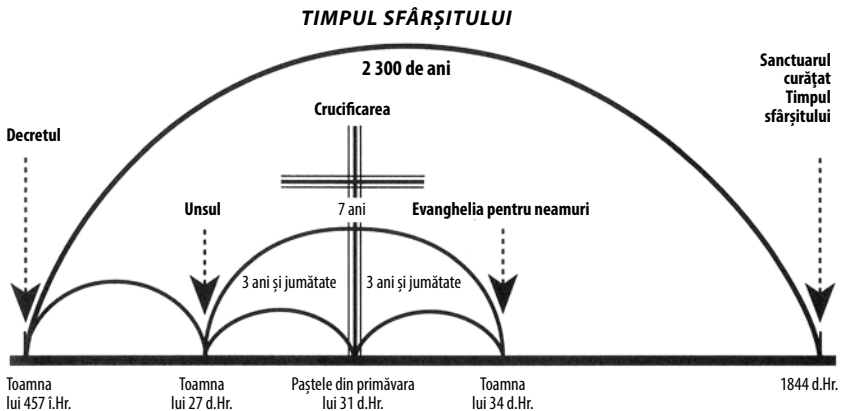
TIMPUL SFÂRȘITULUI

2 300 de ani

Sanctuarul curățat Timpul sfârșitului

Crucificarea

Decretul

7 ani

Unsul

Evanghelia pentru neamuri

3 ani și jumătate

3 ani și jumătate

Toamna lui 457 î.Hr.

Toamna lui 27 d.Hr.

Paștele din primăvara lui 31 d.Hr.

Toamna lui 34 d.Hr.

1844 d.Hr.